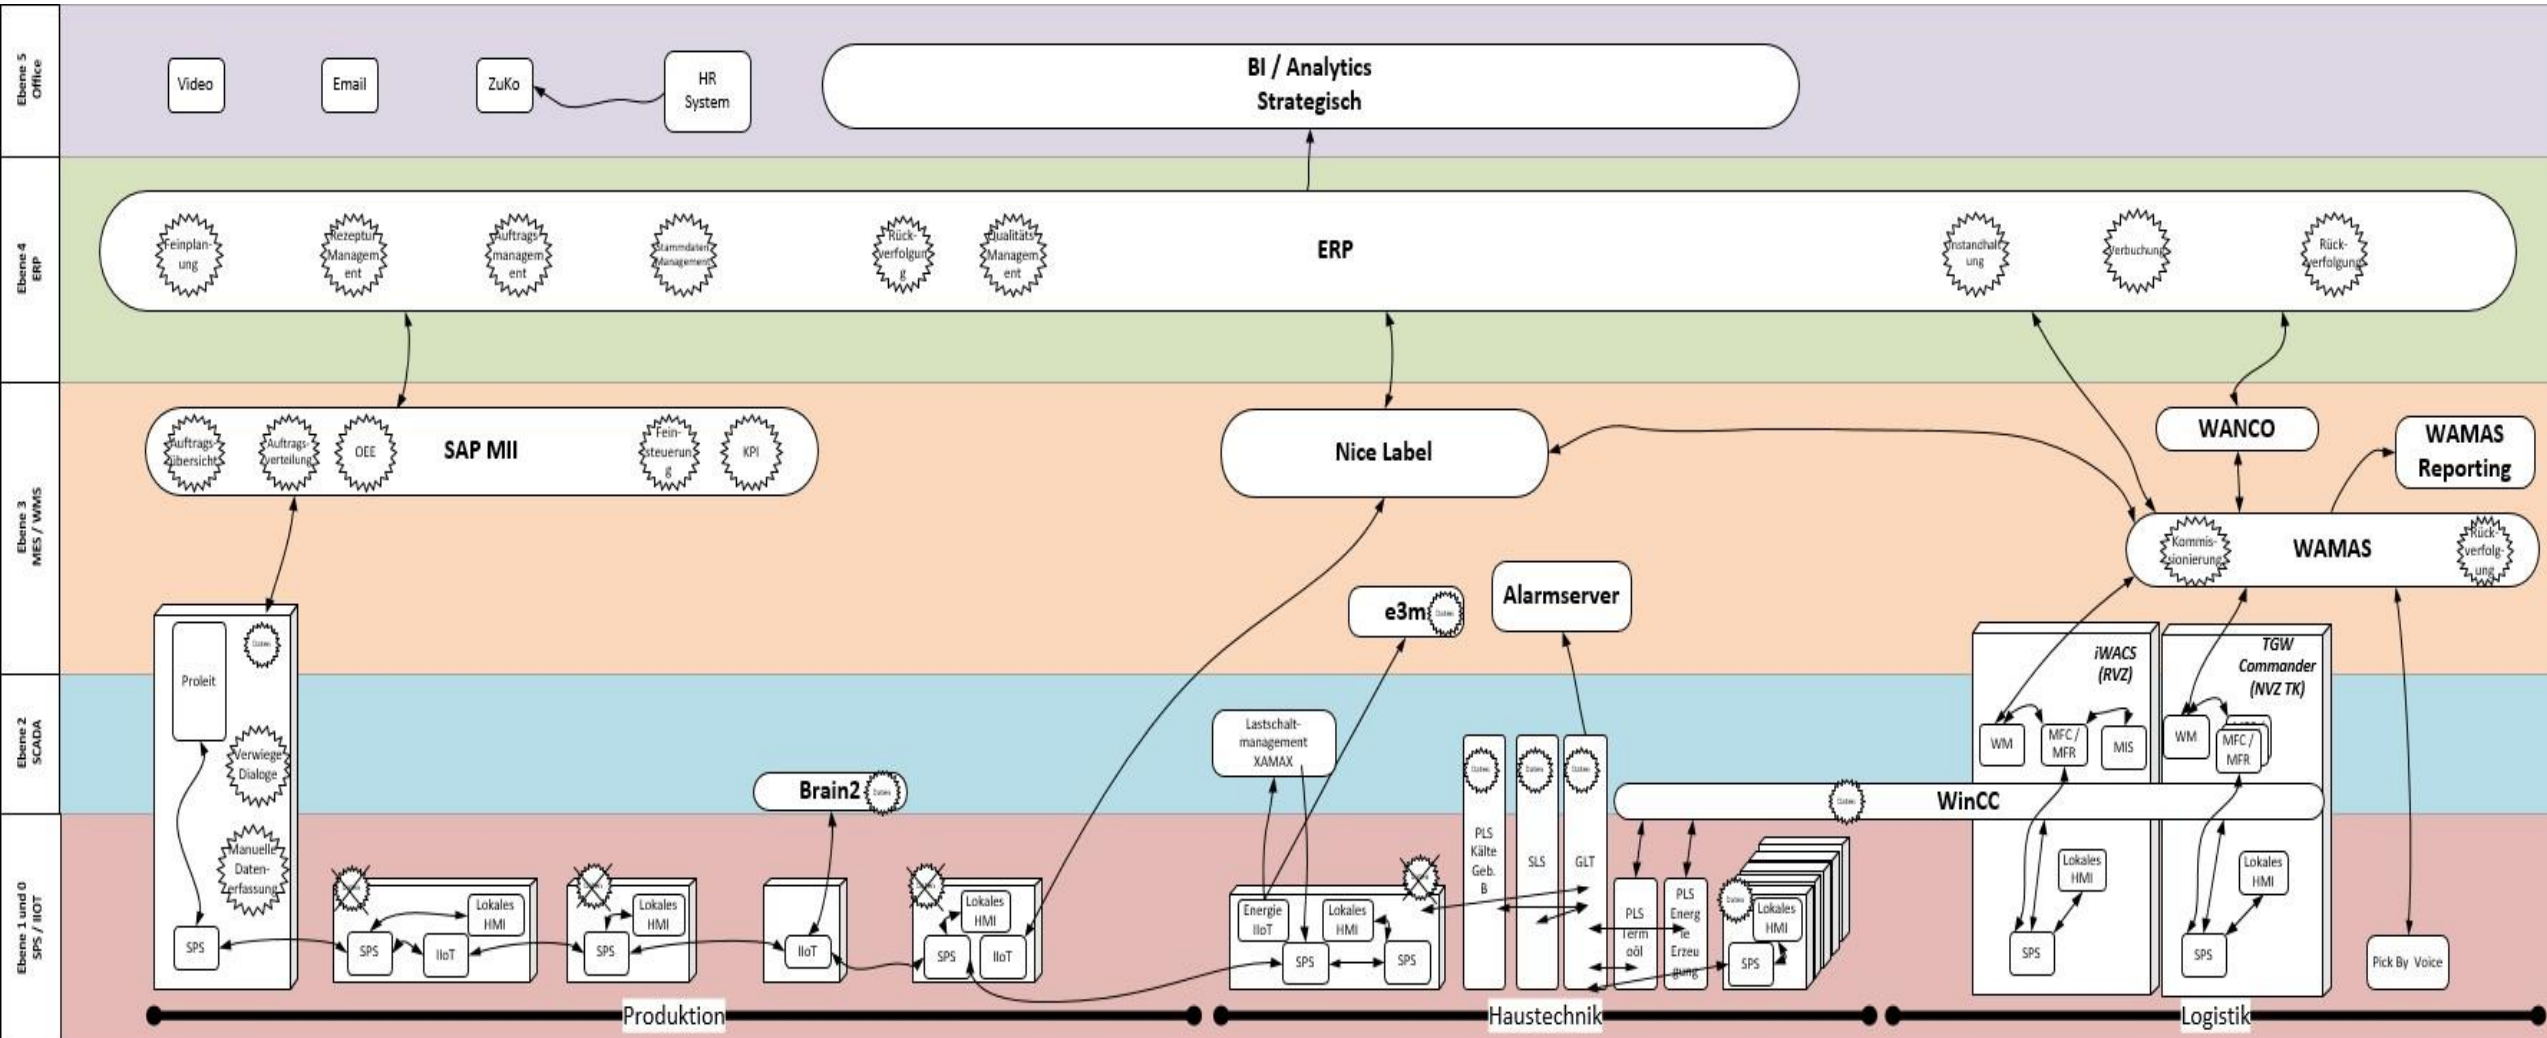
Ebene 5
Office

Video

Email

ZuKo

HR System

BI / Analytics
Strategisch

Ebene 4
ERP

Feinplanung

Rezeptur Management

Auftragsmanagement

Stammdaten Management

Rückverfolgung

Qualitäts Management

ERP

Instandhaltung

Verbuchung

Rückverfolgung

Ebene 3
MES / WMS

Auftragsübersicht

Auftragsverteilung

OEE

SAP MII

Feinsteuerung

KPI

Nice Label

WANCO

WAMAS Reporting

Kommissionierung

WAMAS

Rückverfolgung

e3m

Alarmserver

Ebene 2
SCADA

Proleit

Verwiege Dialoge

Manuelle Datenerfassung

iWACS (RVZ)

TGW Commander (NVZ TK)

WM

MFC / MFR

MIS

WM

MFC / MFR

Lastschaltmanagement XAMAX

Brain2

WinCC

Ebene 1 und 0
SPS / IIOT

SPS

SPS

IIoT

Lokales HMI

SPS

Lokales HMI

IIoT

SPS

IIoT

Lokales HMI

Energie IIoT

Lokales HMI

SPS

SPS

PLS Kälte Geb. B

SLS

GLT

PLS Term ööl

PLS Energie Erzeugung

Lokales HMI

SPS

Lokales HMI

SPS

Lokales HMI

SPS

Pick By Voice

Produktion

Haustechnik

Logistik